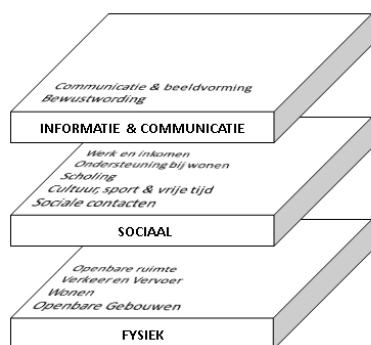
Communicatie & beeldvorming
Bewustwording

INFORMATIE & COMMUNICATIE

Werk en inkomen
Ondersteuning bij wonen
Scholing
Cultuur, sport & vrije tijd
Sociale contacten

SOCIAAL

Openbare ruimte
Verkeer en Vervoer
Wonen
Openbare Gebouwen

FYSIEK